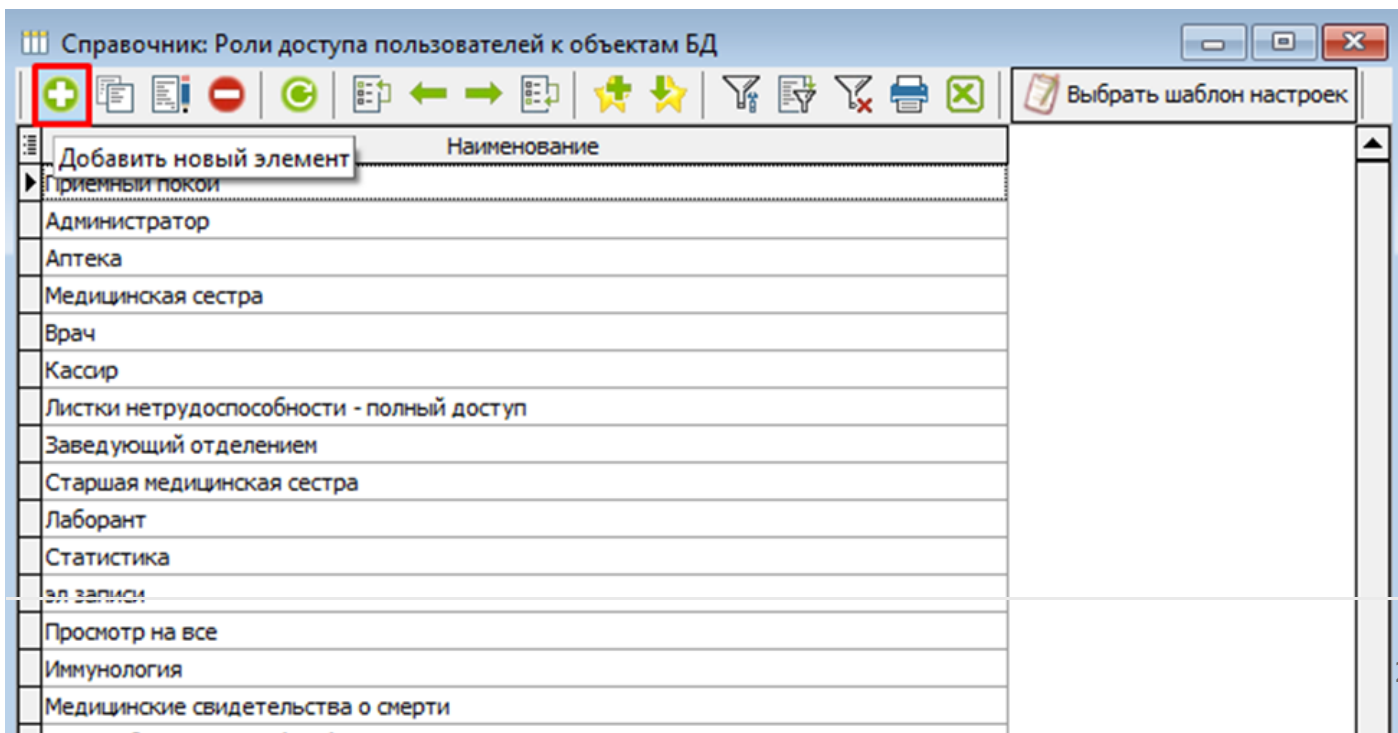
Справочник: Роли доступа пользователей к объектам БД

Выбрать шаблон настроек

Добавить новый элемент

Наименование

Приемный покой
Администратор
Аптека
Медицинская сестра
Врач
Кассир
Листки нетрудоспособности - полный доступ
Заведующий отделением
Старшая медицинская сестра
Лаборант
Статистика
эл записи
Просмотр на все
Иммунология
Медицинские свидетельства о смерти